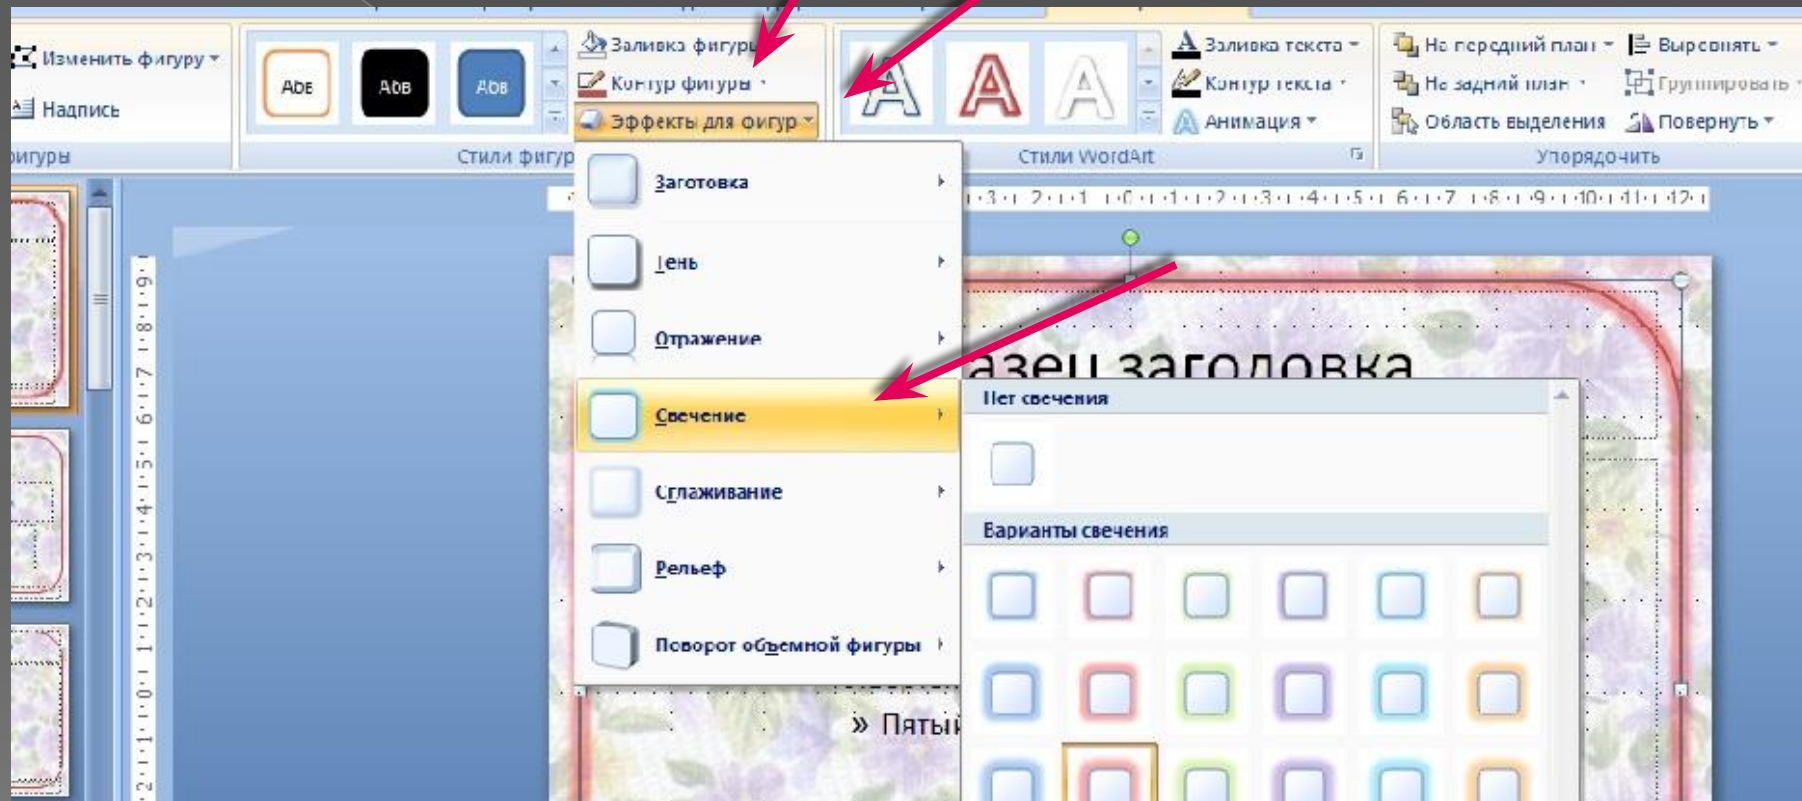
Изменить фигуру
Надпись
фигуры
Abc
Abc
Abc
Заливка фигуры
Контур фигуры
Эффекты для фигур
Стили фигур
A
A
A
Заливка текста
Контур текста
Анимация
Стили WordArt
На передний план
На задний план
Область выделения
Выровнять
Группировать
Повернуть
Упорядочить
Заготовка
Тень
Отражение
Свечение
Сглаживание
Рельеф
Поворот объемной фигуры
Нет свечения
Варианты свечения
азец заголовка
» Пятый